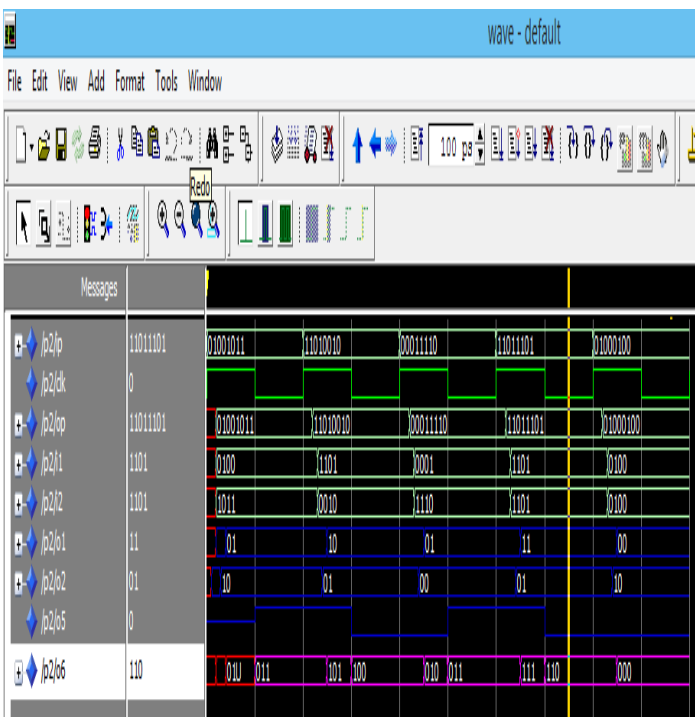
wave - default

File Edit View Add Format Tools Window

100 ps

Redo

Messages

/p2/ip 11011101 01001011 11010010 00011110 11011101 01000100
/p2/clk 0
/p2/op 11011101 01001011 11010010 00011110 11011101 01000100
/p2/i1 1101 0100 1101 0001 1101 0100
/p2/i2 1101 1011 0010 1110 1101 0100
/p2/o1 11 01 10 01 11 00
/p2/o2 01 10 01 00 01 10
/p2/o5 0
/p2/o6 110 01U 011 101 100 010 011 111 110 000